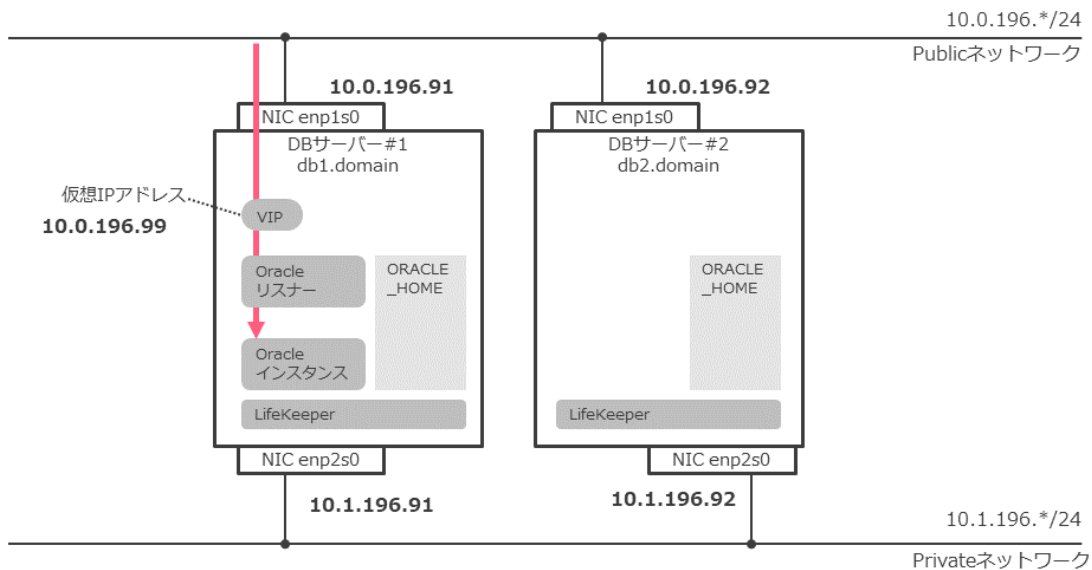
10.0.196.*/24
Publicネットワーク

10.0.196.91
NIC enp1s0
DBサーバー#1
db1.domain
仮想IPアドレス
10.0.196.99
VIP
Oracle
リスナー
ORACLE
_HOME
Oracle
インスタンス
LifeKeeper
NIC enp2s0
10.1.196.91

10.0.196.92
NIC enp1s0
DBサーバー#2
db2.domain
ORACLE
_HOME
LifeKeeper
NIC enp2s0
10.1.196.92

10.1.196.*/24
Privateネットワーク